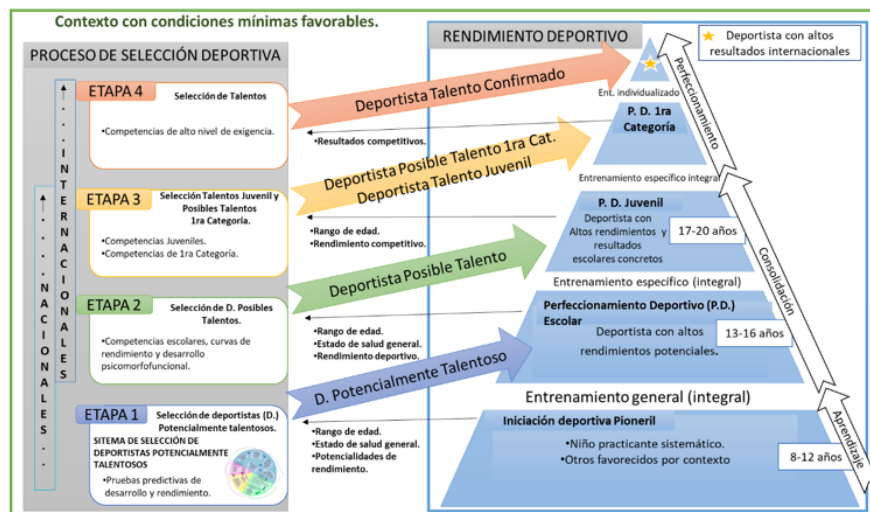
Contexto con condiciones mínimas favorables.

PROCESO DE SELECCIÓN DEPORTIVA

...INTERNACIONALES

...NACIONALES...

ETAPA 4 Selección de Talentos
•Competencias de alto nivel de exigencia.

ETAPA 3 Selección Talentos Juvenil y Posibles Talentos 1ra Categoría.
•Competencias Juveniles.
•Competencias de 1ra Categoría.

ETAPA 2 Selección de D. Posibles Talentos.
•Competencias escolares, curvas de rendimiento y desarrollo psicomorfofuncional.

ETAPA 1 Selección de deportistas (D.) Potencialmente talentosos.
SIMETA DE SELECCIÓN DE DEPORTISTAS POTENCIALMENTE TALENTOSOS
•Pruebas predictivas de desarrollo y rendimiento.

Deportista Talento Confirmado
Deportista Posible Talento 1ra Cat.
Deportista Talento Juvenil
Deportista Posible Talento
D. Potencialmente Talentoso

•Resultados competitivos.

•Rango de edad.
•Rendimiento competitivo.

•Rango de edad.
•Estado de salud general.
•Rendimiento deportivo.

•Rango de edad.
•Estado de salud general.
•Potencialidades de rendimiento.

RENDIMIENTO DEPORTIVO

Deportista con altos resultados internacionales

Ent. individualizado
P. D. 1ra Categoría

Entrenamiento específico integral

P. D. Juvenil
Deportista con Altos rendimientos y resultados escolares concretos
17-20 años

Entrenamiento específico (integral)

Perfeccionamiento Deportivo (P.D.) Escolar
Deportista con altos rendimientos potenciales.
13-16 años

Entrenamiento general (integral)

Iniciación deportiva Pioneril
•Niño practicante sistemático.
•Otros favorecidos por contexto
8-12 años

Perfeccionamiento
Consolidación
Aprendizaje